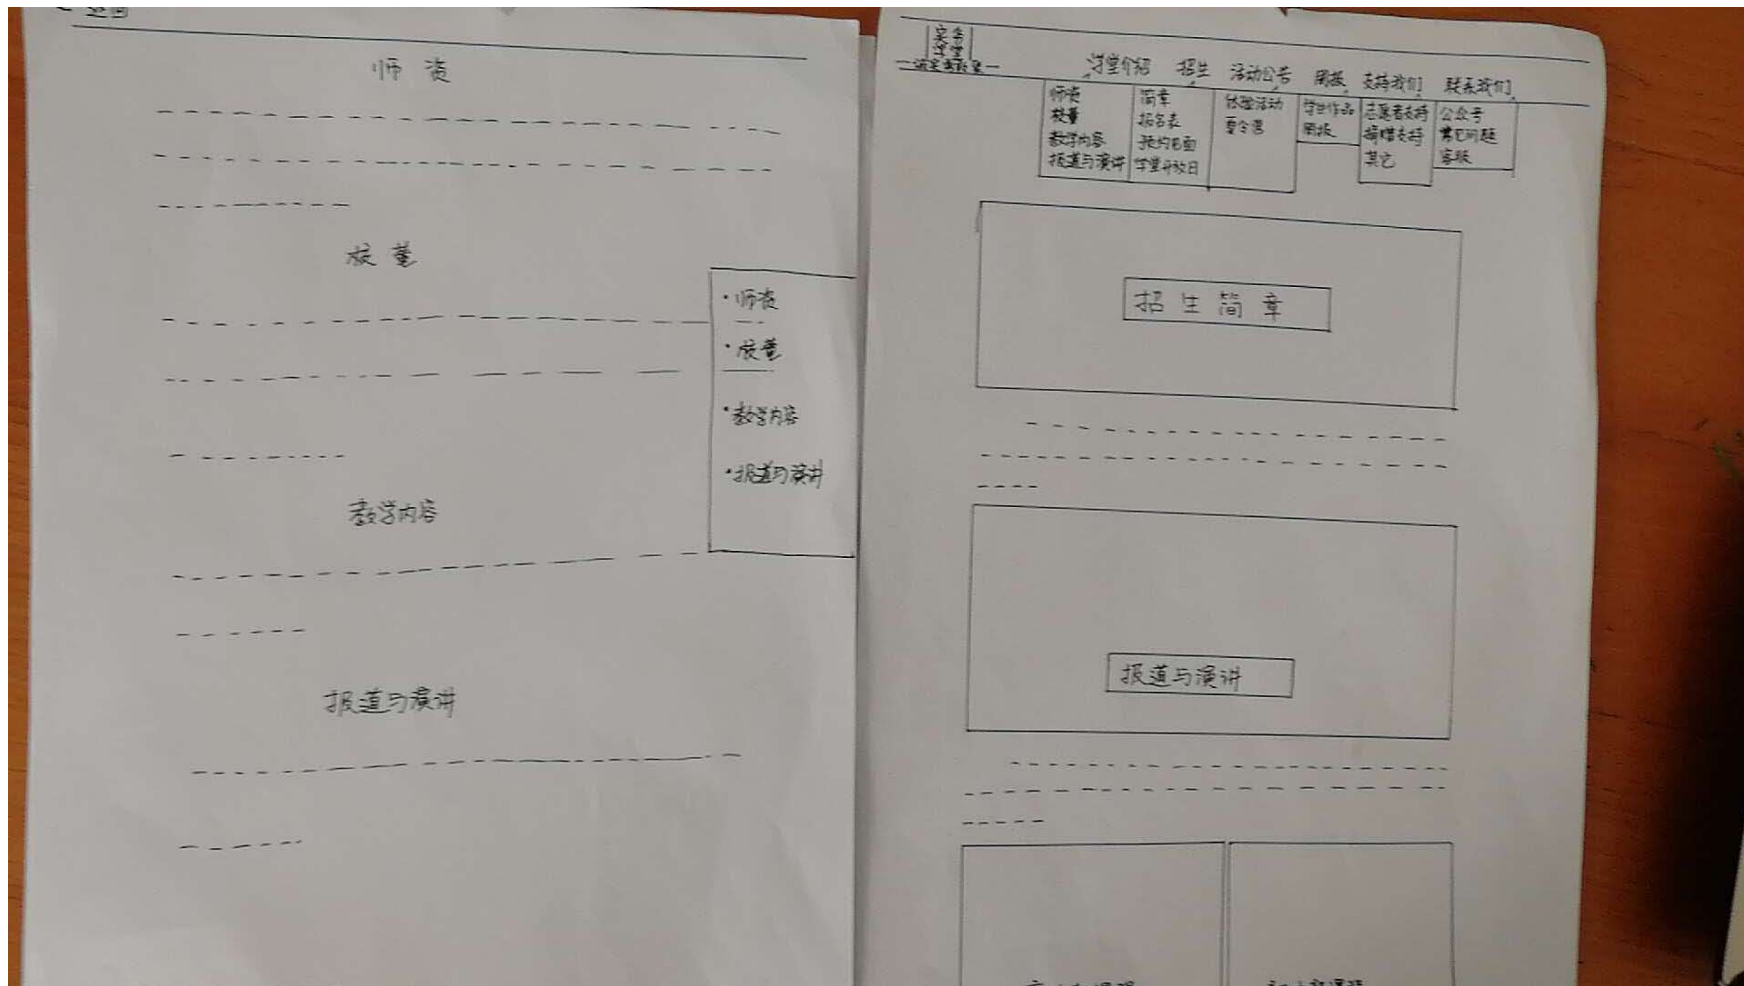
< 返回

师资

校董

· 师资
· 校董
· 教学内容
· 报道与演讲

教学内容

报道与演讲

实条学堂
—诚实勤勉—

学堂介绍 招生 活动公告 周报 支持我们 联系我们

| 学堂介绍 | 招生 | 活动公告 | 周报 | 支持我们 | 联系我们 |
|---|---|---|---|---|---|
| 师资 校董 教学内容 报道与演讲 | 简章 报名表 预约面 学堂开放日 | 体验活动 夏令营 | 学生作品 周报 | 志愿者支持 捐赠支持 其它 | 公众号 常见问题 客服 |

招 生 简 章

报道与演讲

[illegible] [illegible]